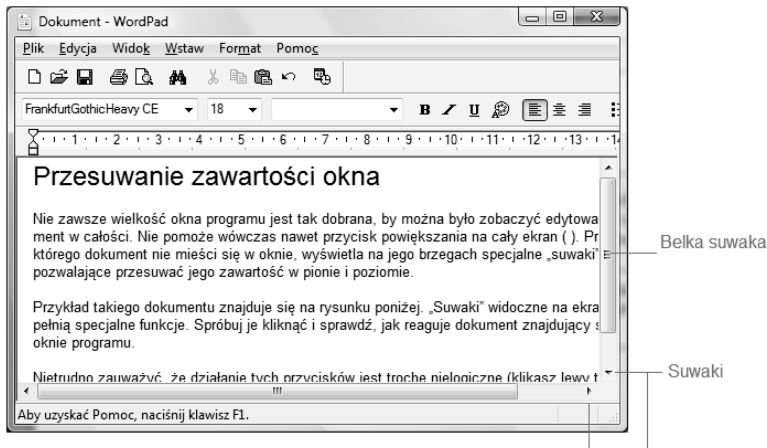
Dokument - WordPad

Plik Edycja Widok Wstaw Format Pomoc

FrankfurtGothicHeavy CE 18

B I U

1 2 3 4 5 6 7 8 9 10 11 12 13

Przesuwanie zawartości okna

Nie zawsze wielkość okna programu jest tak dobrana, by można było zobaczyć edytowa ment w całości. Nie pomoże wówczas nawet przycisk powiększania na cały ekran ( ). Pr którego dokument nie mieści się w oknie, wyświetla na jego brzegach specjalne „suwaki” pozwalające przesuwać jego zawartość w pionie i poziomie.

Przykład takiego dokumentu znajduje się na rysunku poniżej. „Suwaki” widoczne na ekra pełnią specjalne funkcje. Spróbuj je kliknąć i sprawdź, jak reaguje dokument znajdujący s oknie programu.

Nietrudno zauważyć, że działanie tych przycisków jest trochę nielogiczne (klikasz lewy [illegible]

Aby uzyskać Pomoc, naciśnij klawisz F1.

Belka suwaka

Suwaki